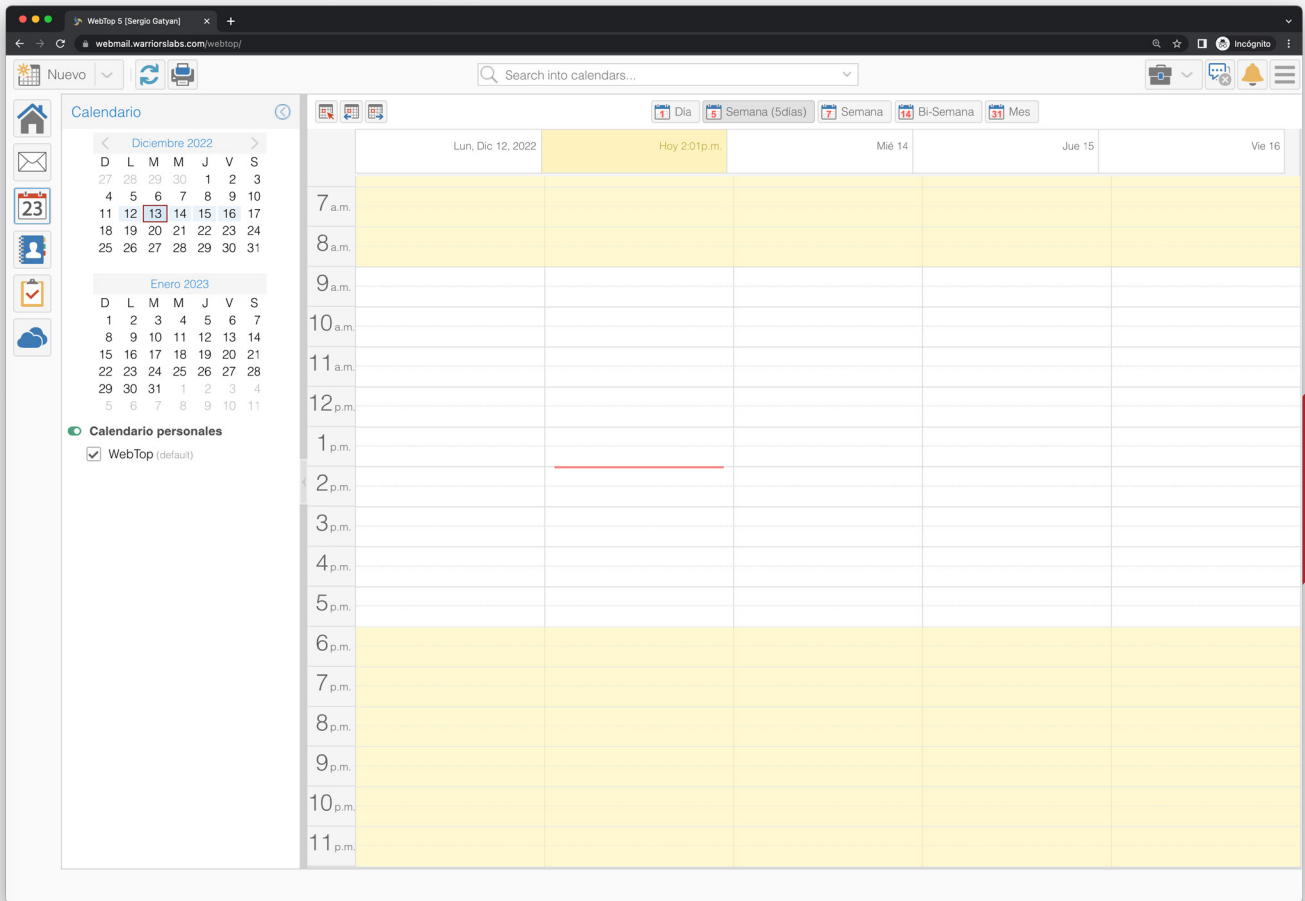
WebTop 5 [Sergio Gatyan]

webmail.warriorslabs.com/webtop/

Incógnito

Nuevo

Search into calendars...

Calendario

Diciembre 2022

| D | L | M | M | J | V | S |
|---|---|---|---|---|---|---|
| 27 | 28 | 29 | 30 | 1 | 2 | 3 |
| 4 | 5 | 6 | 7 | 8 | 9 | 10 |
| 11 | 12 | 13 | 14 | 15 | 16 | 17 |
| 18 | 19 | 20 | 21 | 22 | 23 | 24 |
| 25 | 26 | 27 | 28 | 29 | 30 | 31 |

Enero 2023

| D | L | M | M | J | V | S |
|---|---|---|---|---|---|---|
| 1 | 2 | 3 | 4 | 5 | 6 | 7 |
| 8 | 9 | 10 | 11 | 12 | 13 | 14 |
| 15 | 16 | 17 | 18 | 19 | 20 | 21 |
| 22 | 23 | 24 | 25 | 26 | 27 | 28 |
| 29 | 30 | 31 | 1 | 2 | 3 | 4 |
| 5 | 6 | 7 | 8 | 9 | 10 | 11 |

Calendario personales

WebTop (default)

1 Día 5 Semana (5días) 7 Semana 14 Bi-Semana 31 Mes

Lun, Dic 12, 2022 Hoy 2:01p.m. Mié 14 Jue 15 Vie 16

7 a.m.
8 a.m.
9 a.m.
10 a.m.
11 a.m.
12 p.m.
1 p.m.
2 p.m.
3 p.m.
4 p.m.
5 p.m.
6 p.m.
7 p.m.
8 p.m.
9 p.m.
10 p.m.
11 p.m.